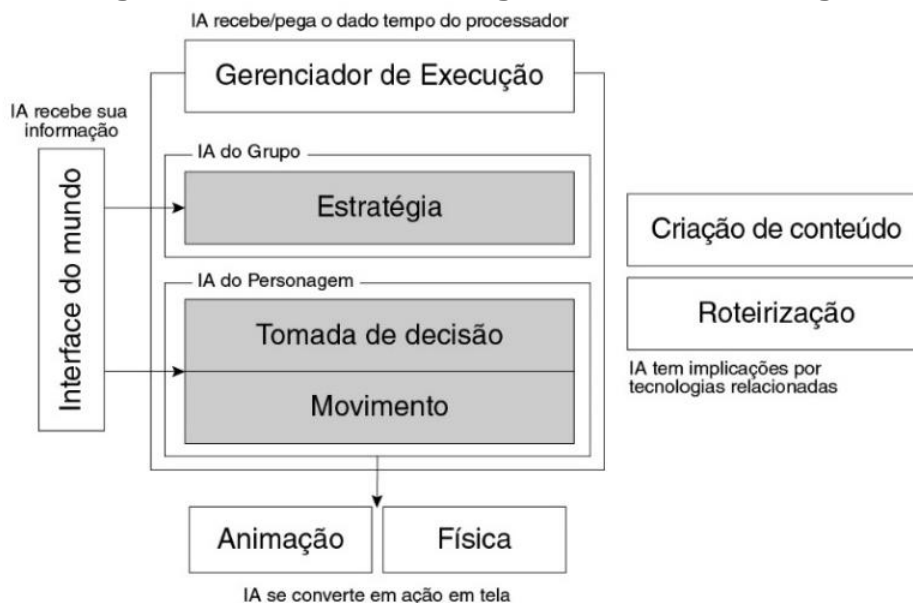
IA recebe/pega o dado tempo do processador

Gerenciador de Execução

IA recebe sua informação

Interface do mundo

IA do Grupo

Estratégia

IA do Personagem

Tomada de decisão

Movimento

Criação de conteúdo

Roteirização

IA tem implicações por tecnologias relacionadas

Animação

Física

IA se converte em ação em tela